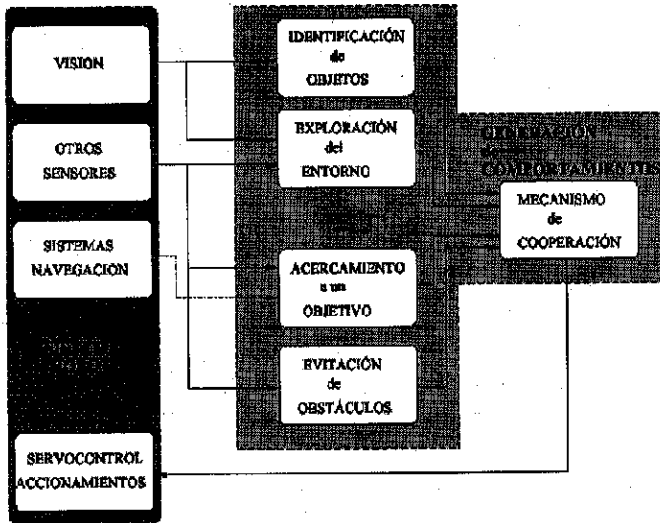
VISION

OTROS SENSORES

SISTEMAS NAVEGACION

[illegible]

SERVOCONTROL ACCIONAMIENTOS

IDENTIFICACIÓN de OBJETOS

EXPLORACIÓN del ENTORNO

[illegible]

ACERCAMIENTO a un OBJETIVO

EVITACIÓN de OBSTÁCULOS

GENERACIÓN de COMPORTAMIENTOS

MECANISMO de COOPERACIÓN